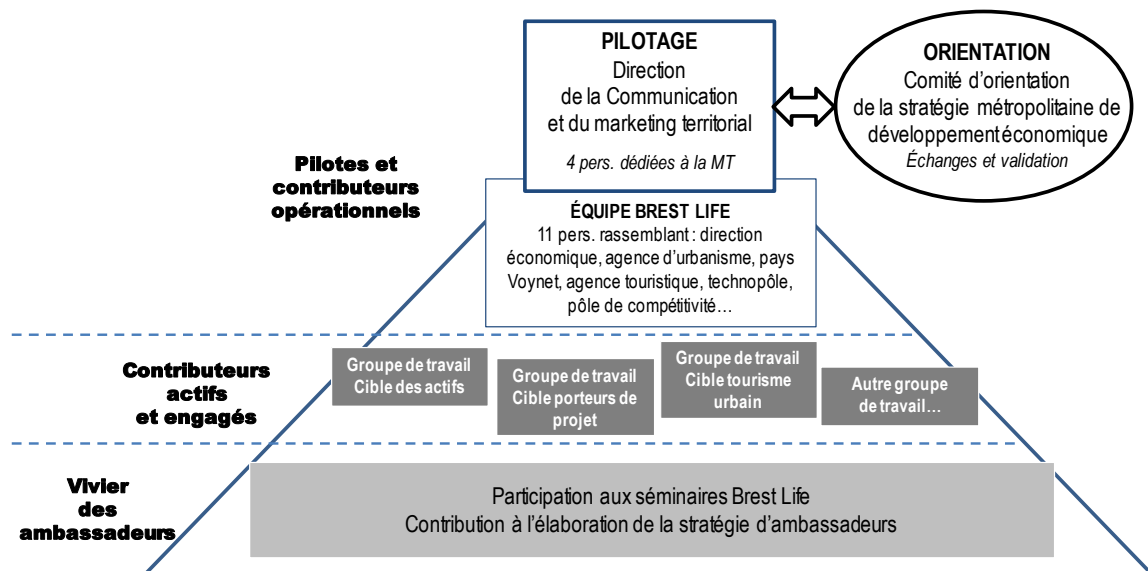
PILOTAGE
Direction
de la Communication
et du marketing territorial
4 pers. dédiées à la MT

ORIENTATION
Comité d'orientation
de la stratégie métropolitaine de développement économique
Échanges et validation

Pilotes et contributeurs opérationnels

ÉQUIPE BREST LIFE
11 pers. rassemblant : direction économique, agence d'urbanisme, pays Voynet, agence touristique, technopôle, pôle de compétitivité…

Contributeurs actifs et engagés

Groupe de travail Cible des actifs

Groupe de travail Cible porteurs de projet

Groupe de travail Cible tourisme urbain

Autre groupe de travail…

Vivier des ambassadeurs

Participation aux séminaires Brest Life
Contribution à l'élaboration de la stratégie d'ambassadeurs